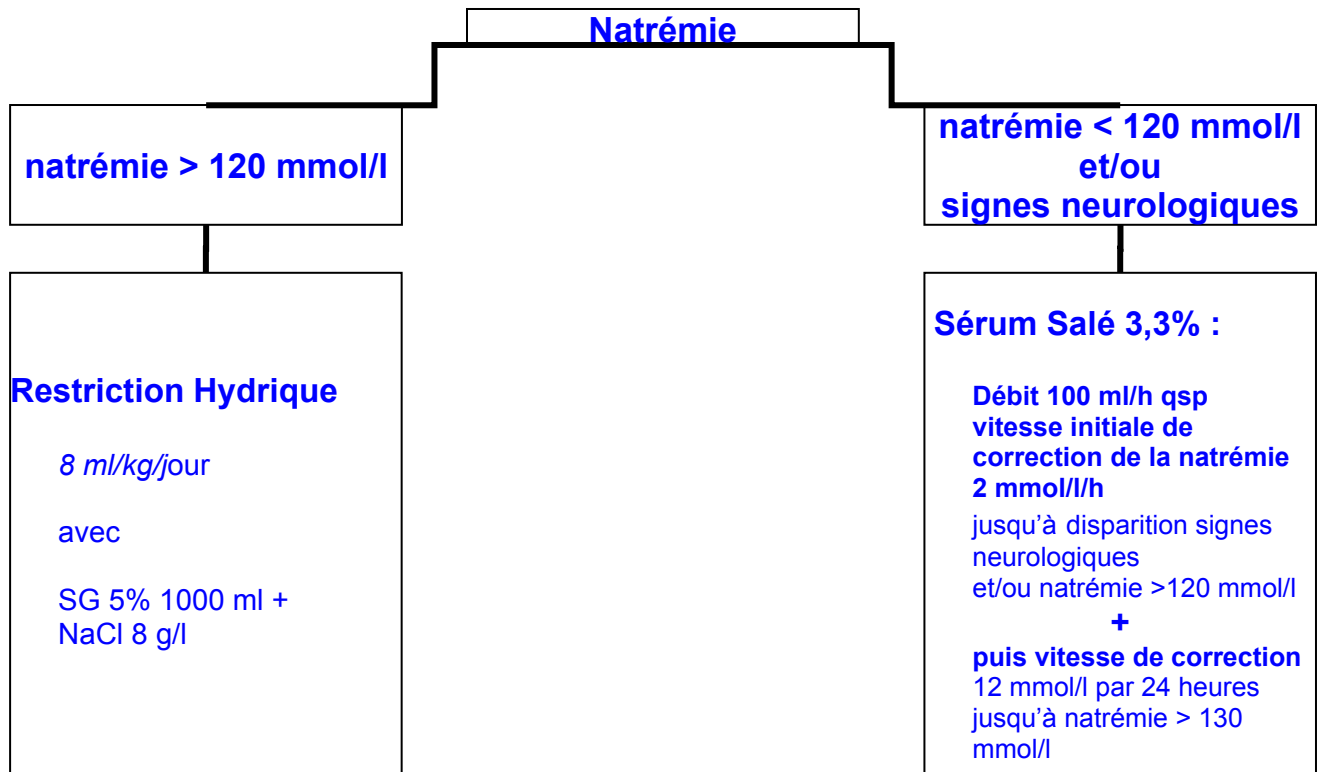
Natrémie

natrémie > 120 mmol/l

Restriction Hydrique

8 ml/kg/jour

avec

SG 5% 1000 ml + NaCl 8 g/l

natrémie < 120 mmol/l et/ou signes neurologiques

Sérum Salé 3,3% :

Débit 100 ml/h qsp vitesse initiale de correction de la natrémie 2 mmol/l/h

jusqu'à disparition signes neurologiques
et/ou natrémie >120 mmol/l

+

puis vitesse de correction
12 mmol/l par 24 heures jusqu'à natrémie > 130 mmol/l